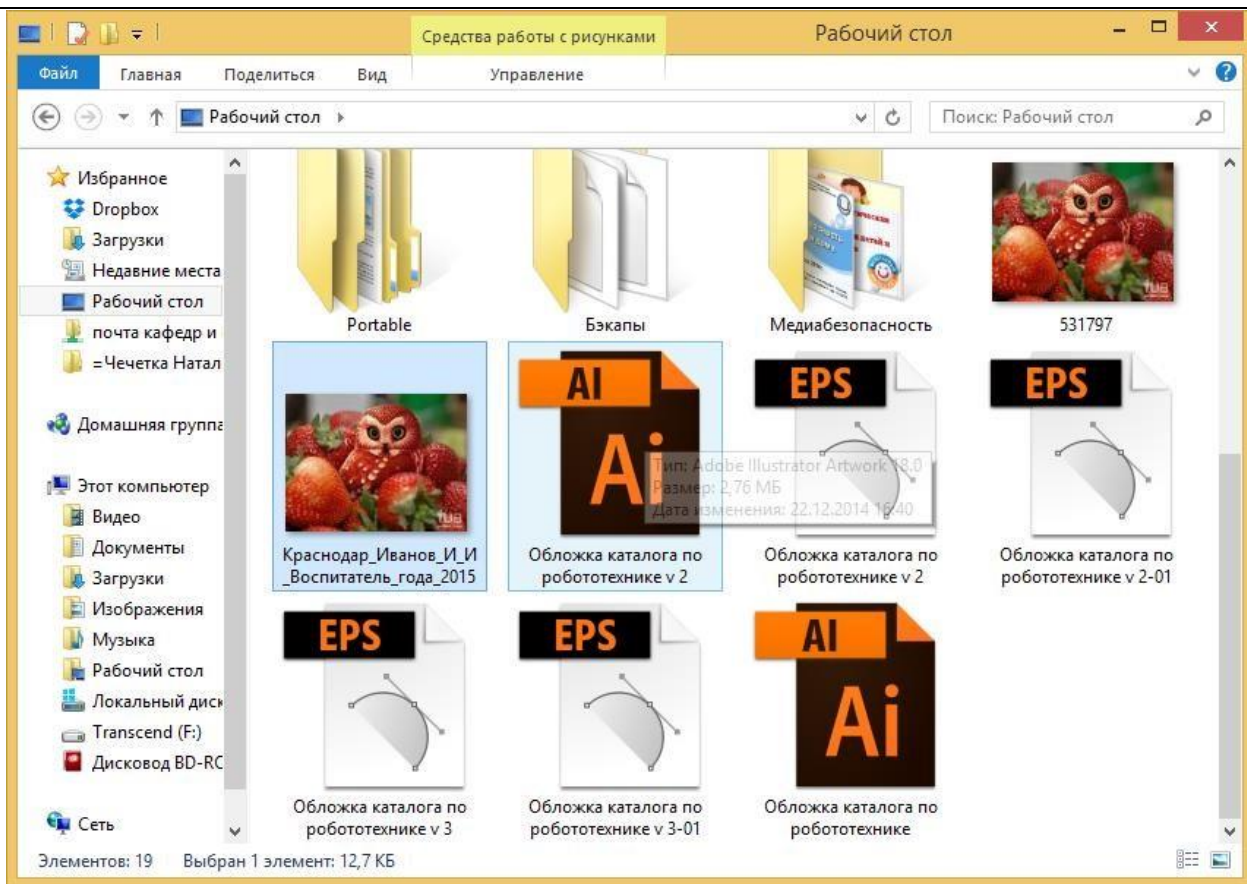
Средства работы с рисунками
Рабочий стол
Файл
Главная
Поделиться
Вид
Управление
Рабочий стол ›
Поиск: Рабочий стол

Избранное
Dropbox
Загрузки
Недавние места
Рабочий стол
почта кафедр и
=Чечетка Натал

Домашняя группа

Этот компьютер
Видео
Документы
Загрузки
Изображения
Музыка
Рабочий стол
Локальный диск
Transcend (F:)
Дисковод BD-RC

Сеть

Portable
Бэкапы
Медиабезопасность
531797

Краснодар_Иванов_И_И_Воспитатель_года_2015
AI
Ai
Обложка каталога по робототехнике v 2
Тип: Adobe Illustrator Artwork 18.0
Размер: 2,76 МБ
Дата изменения: 22.12.2014 16:40
EPS
Обложка каталога по робототехнике v 2
EPS
Обложка каталога по робототехнике v 2-01

EPS
Обложка каталога по робототехнике v 3
EPS
Обложка каталога по робототехнике v 3-01
AI
Ai
Обложка каталога по робототехнике

Элементов: 19
Выбран 1 элемент: 12,7 КБ